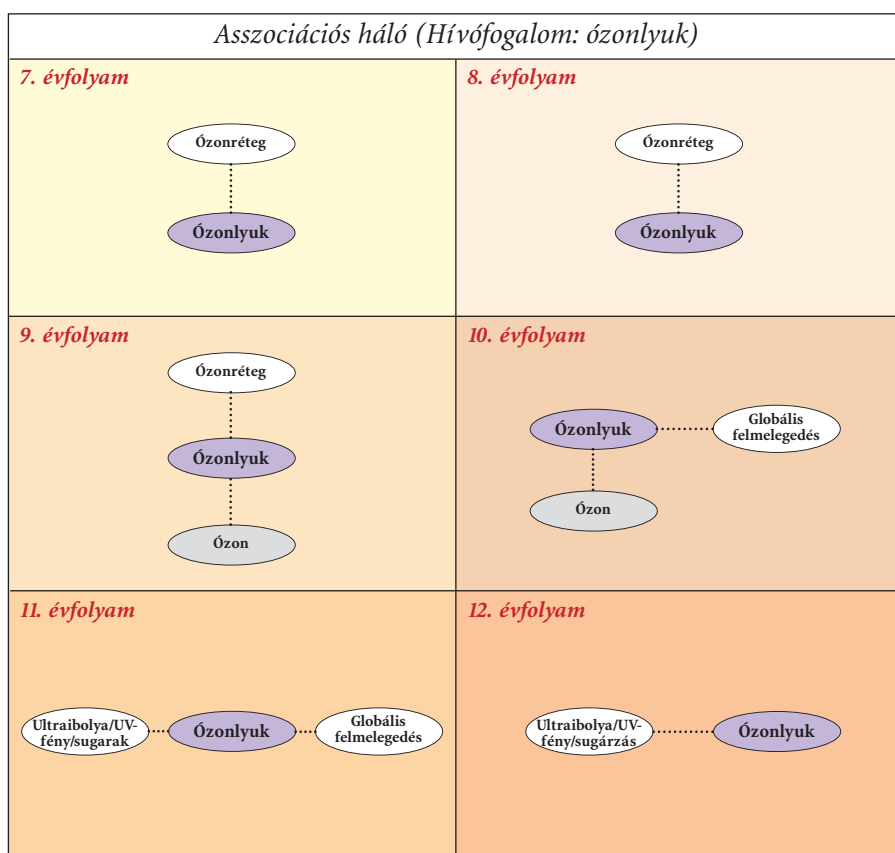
Asszociációs háló (Hívófogalom: ózonlyuk)

| 7. évfolyam | 8. évfolyam |
|---|---|
| Ózonréteg<br>Ózonlyuk | Ózonréteg<br>Ózonlyuk |
| **9. évfolyam** | **10. évfolyam** |
| Ózonréteg<br>Ózonlyuk<br>Ózon | Ózonlyuk<br>Globális felmelegedés<br>Ózon |
| **11. évfolyam** | **12. évfolyam** |
| Ultraibolya/UV-fény/sugarak<br>Ózonlyuk<br>Globális felmelegedés | Ultraibolya/UV-fény/sugárzás<br>Ózonlyuk |